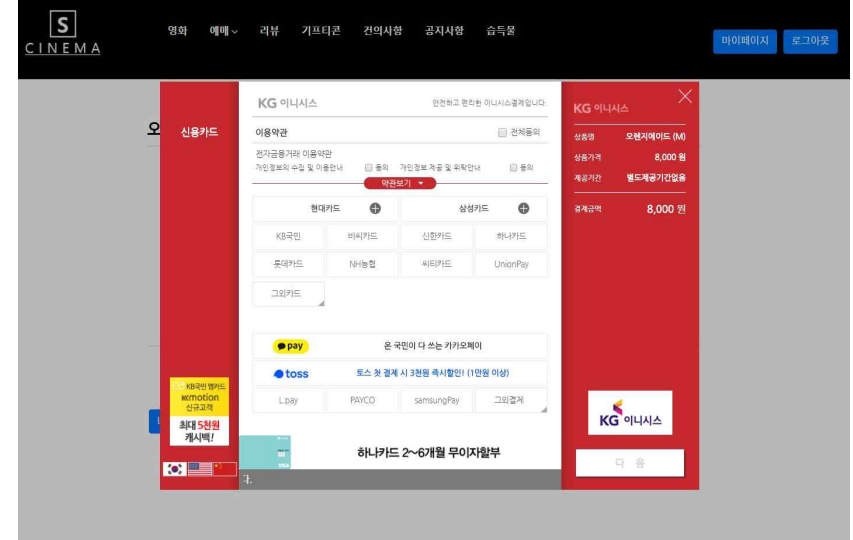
S
CINEMA

영화 예매 리뷰 기프티콘 건의사항 공지사항 습득물

마이페이지 로그아웃

오

신용카드

KB국민 앱카드
KB motion
신규고객
최대 5천원
캐시백!

KG 이니시스 안전하고 편리한 이니시스결제입니다.

이용약관 전체동의

전자금융거래 이용약관
개인정보의 수집 및 이용안내 동의 개인정보 제공 및 위탁안내 동의
약관보기

| 현대카드 | 삼성카드 |
|---|---|

| KB국민 | 비씨카드 | 신한카드 | 하나카드 |
|---|---|---|---|
| 롯데카드 | NH농협 | 씨티카드 | UnionPay |
| 그외카드 | | | |

pay 온 국민이 다 쓰는 카카오페이

toss 토스 첫 결제 시 3천원 즉시할인! (1만원 이상)

| L.pay | PAYCO | samsungPay | 그외결제 |
|---|---|---|---|

하나카드 2~6개월 무이자할부

KG 이니시스

| 상품명 | 오렌지에이드 (M) |
|---|---|
| 상품가격 | 8,000 원 |
| 제공기간 | 별도제공기간없음 |
| 결제금액 | 8,000 원 |

KG 이니시스

다 음